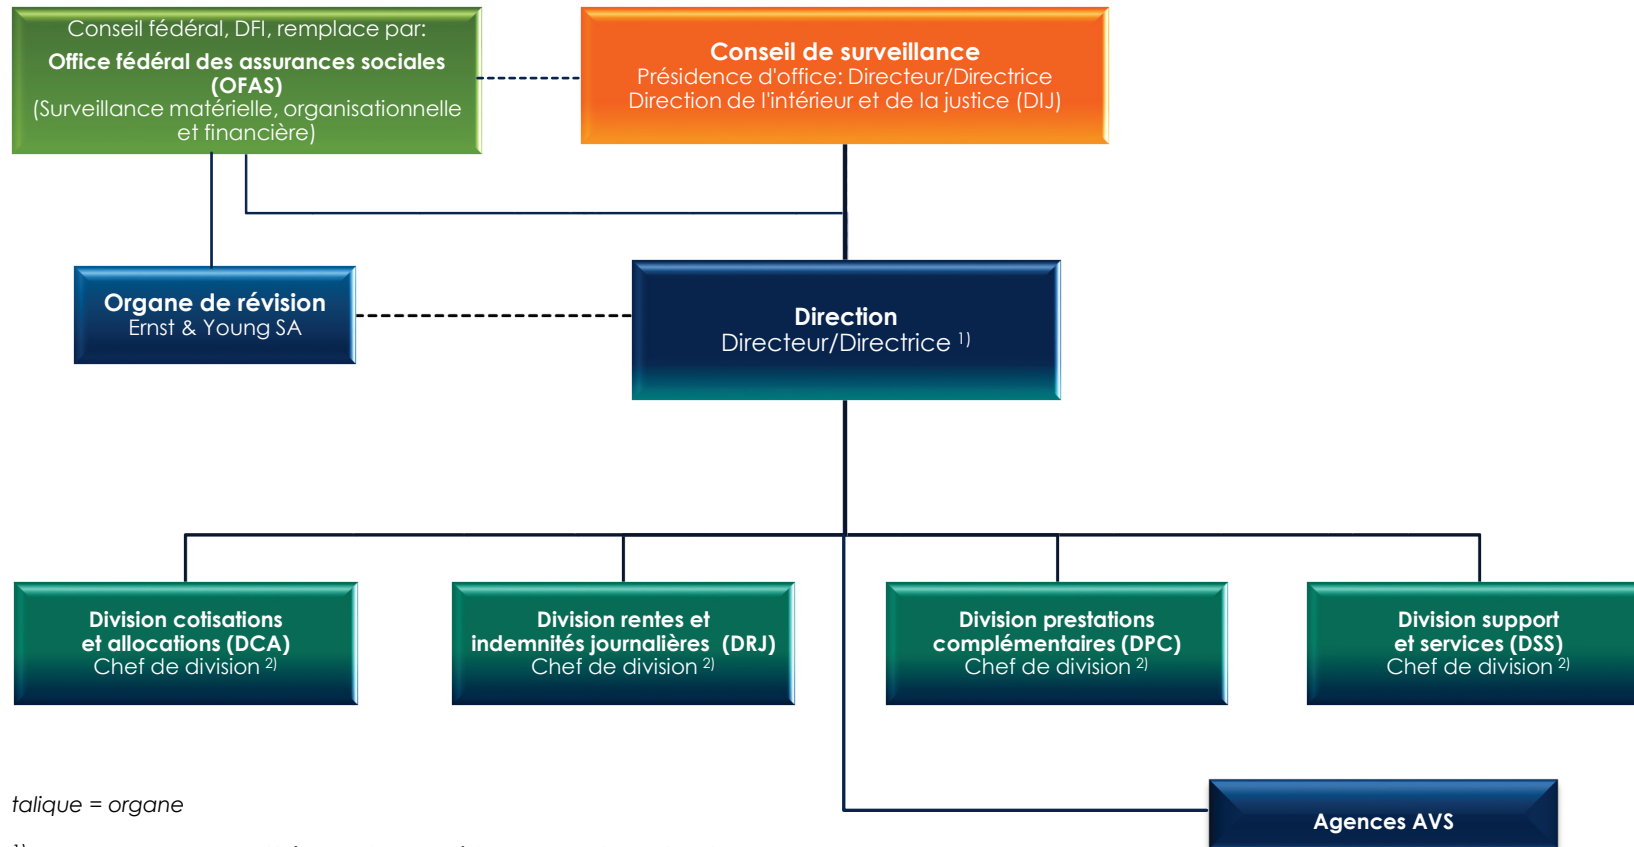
Conseil fédéral, DFI, remplace par:
**Office fédéral des assurances sociales (OFAS)**
(Surveillance matérielle, organisationnelle et financière)

**Conseil de surveillance**
Présidence d'office: Directeur/Directrice Direction de l'intérieur et de la justice (DIJ)

**Organe de révision**
Ernst & Young SA

**Direction**
Directeur/Directrice $^{1)}$

**Division cotisations et allocations (DCA)**
Chef de division $^{2)}$

**Division rentes et indemnités journalières (DRJ)**
Chef de division $^{2)}$

**Division prestations complémentaires (DPC)**
Chef de division $^{2)}$

**Division support et services (DSS)**
Chef de division $^{2)}$

talique = organe

**Agences AVS**

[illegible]